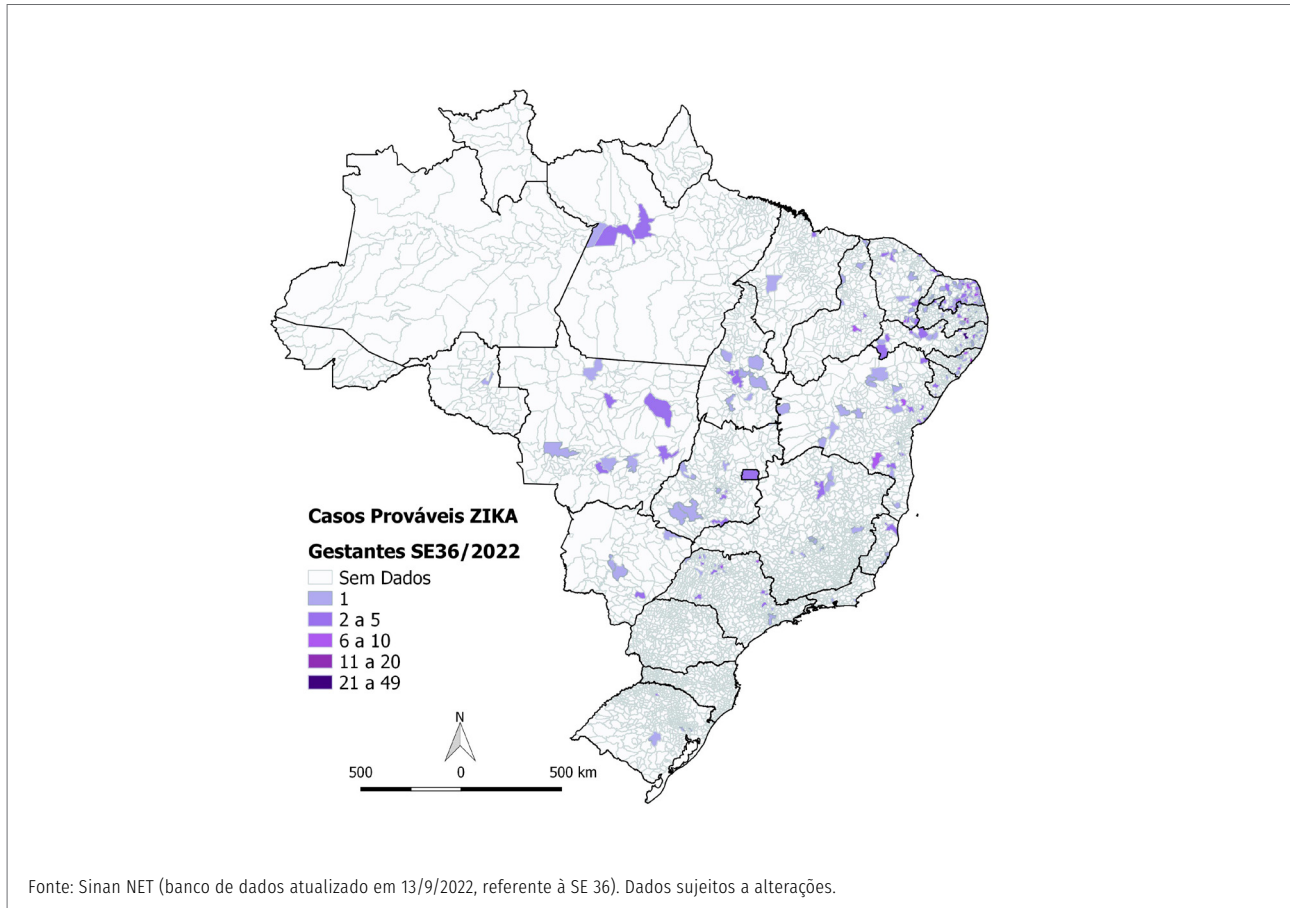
Casos Prováveis ZIKA

Gestantes SE36/2022

Sem Dados
1
2 a 5
6 a 10
11 a 20
21 a 49

N

500 0 500 km

Fonte: Sinan NET (banco de dados atualizado em 13/9/2022, referente à SE 36). Dados sujeitos a alterações.